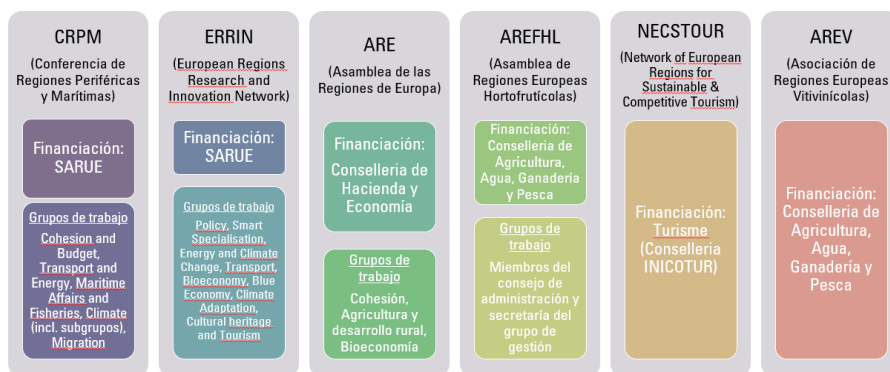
CRPM
(Conferencia de Regiones Periféricas y Marítimas)

Financiación: SARUE

Grupos de trabajo
Cohesion and Budget, Transport and Energy, Maritime Affairs and Fisheries, Climate (incl. subgrupos), Migration

ERRIN
(European Regions Research and Innovation Network)

Financiación: SARUE

Grupos de trabajo
Policy, Smart Specialisation, Energy and Climate Change, Transport, Bioeconomy, Blue Economy, Climate Adaptation, Cultural heritage and Tourism

ARE
(Asamblea de las Regiones de Europa)

Financiación: Conselleria de Hacienda y Economía

Grupos de trabajo
Cohesión, Agricultura y desarrollo rural, Bioeconomía

AREFHL
(Asamblea de Regiones Europeas Hortofrutícolas)

Financiación: Conselleria de Agricultura, Agua, Ganadería y Pesca

Grupos de trabajo
Miembros del consejo de administración y secretaría del grupo de gestión

NECSTOUR
(Network of European Regions for Sustainable & Competitive Tourism)

Financiación: Turisme (Conselleria INICOTUR)

AREV
(Asociación de Regiones Europeas Vitivinícolas)

Financiación: Conselleria de Agricultura, Agua, Ganadería y Pesca